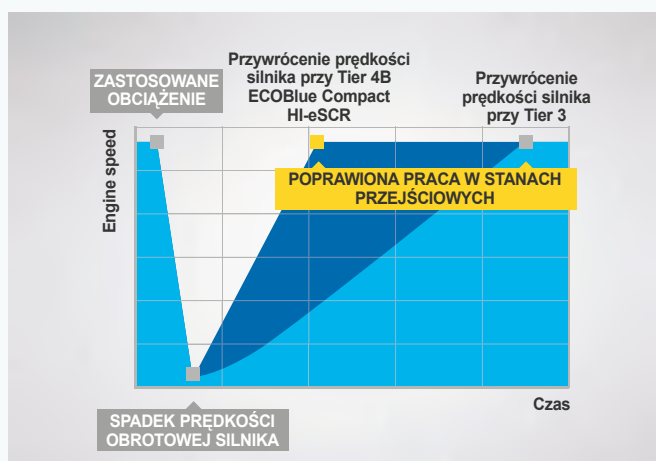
ZASTOSOWANE OBCIĄŻENIE

Przywrócenie prędkości silnika przy Tier 4B ECOBlue Compact HI-eSCR

Przywrócenie prędkości silnika przy Tier 3

Engine speed

POPRAWIONA PRACA W STANACH PRZEJŚCIOWYCH

Czas

SPADEK PRĘDKOŚCI OBROTOWEJ SILNIKA